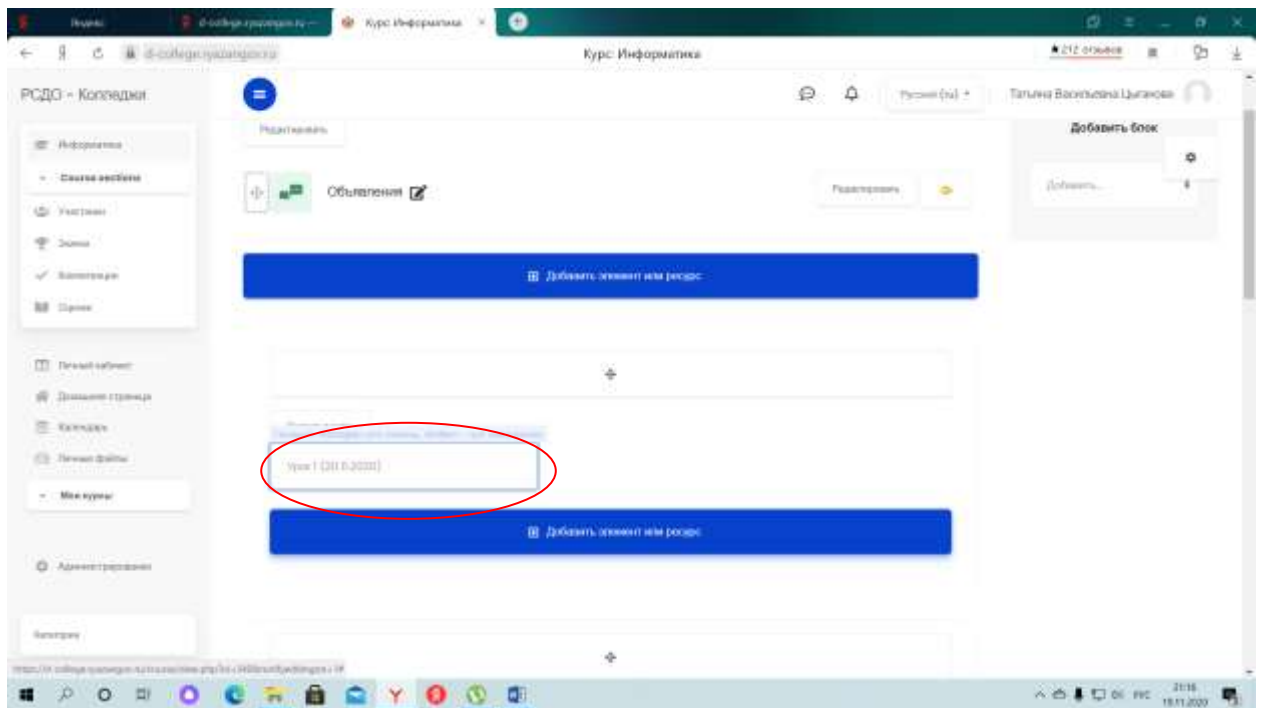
Яндекс
Курс: Информатика
Курс: Информатика
★ 212 отзывов
РСДО - Колледжи
Русский (ru)
Татьяна Васильевна Цыганова
Редактировать
Информатика
Ссылки вебинаров
Участники
Значки
Компетенции
Оценки
Личный кабинет
Домашняя страница
Календарь
Личные файлы
Мои курсы
Администрирование
Объявления
Редактировать
Добавить блок
Добавить...
Добавить элемент или ресурс
Урок 1 (20.11.2020)
Добавить элемент или ресурс
Категории
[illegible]
21:16
19.11.2020